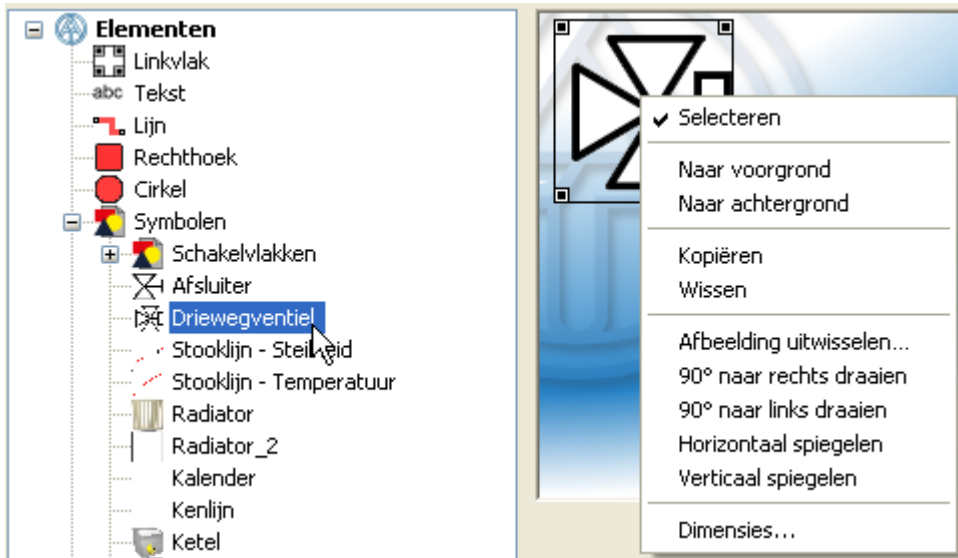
Elementen
Linkvlak
abc Tekst
Lijn
Rechthoek
Cirkel
Symbolen
Schakelvlakken
Afsluiter
Driewegventiel
Stooklijn - Steilheid
Stooklijn - Temperatuur
Radiator
Radiator_2
Kalender
Kenlijn
Ketel

✔ Selecteren
Naar voorgrond
Naar achtergrond
Kopiëren
Wissen
Afbeelding uitwisselen...
90° naar rechts draaien
90° naar links draaien
Horizontaal spiegelen
Verticaal spiegelen
Dimensies...